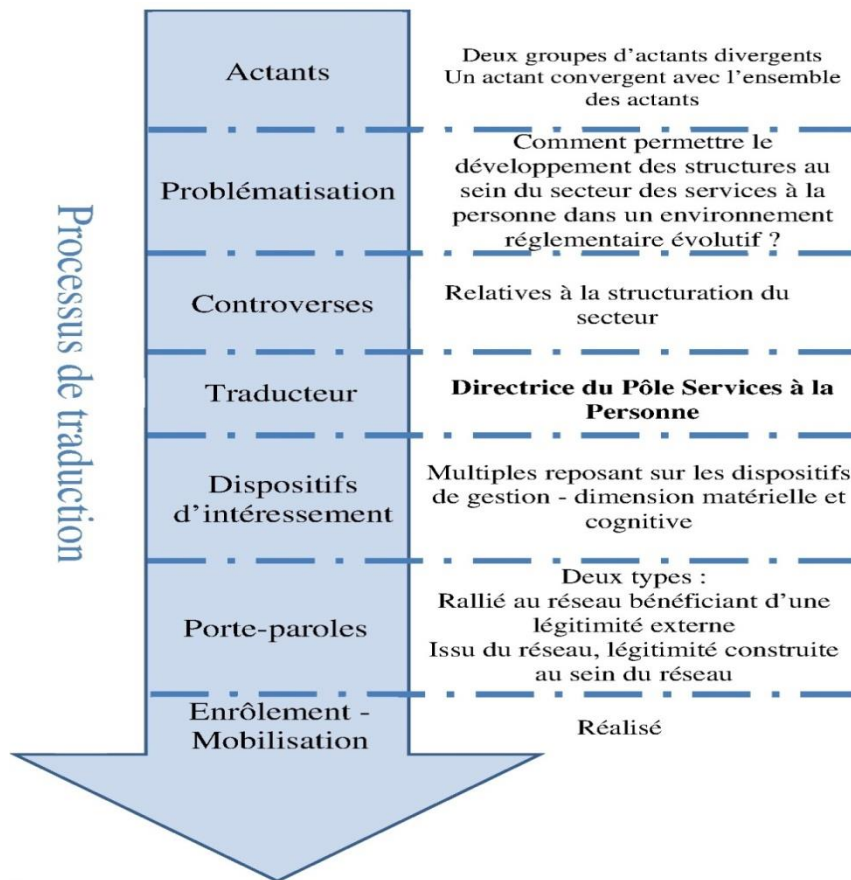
Processus de traduction

| | |
|---|---|
| Actants | Deux groupes d'actants divergents Un actant convergent avec l'ensemble des actants |
| Problématisation | Comment permettre le développement des structures au sein du secteur des services à la personne dans un environnement réglementaire évolutif ? |
| Controverses | Relatives à la structuration du secteur |
| Traducteur | **Directrice du Pôle Services à la Personne** |
| Dispositifs d'intéressement | Multiples reposant sur les dispositifs de gestion - dimension matérielle et cognitive |
| Porte-paroles | Deux types : Rallié au réseau bénéficiant d'une légitimité externe Issu du réseau, légitimité construite au sein du réseau |
| Enrôlement - Mobilisation | Réalisé |